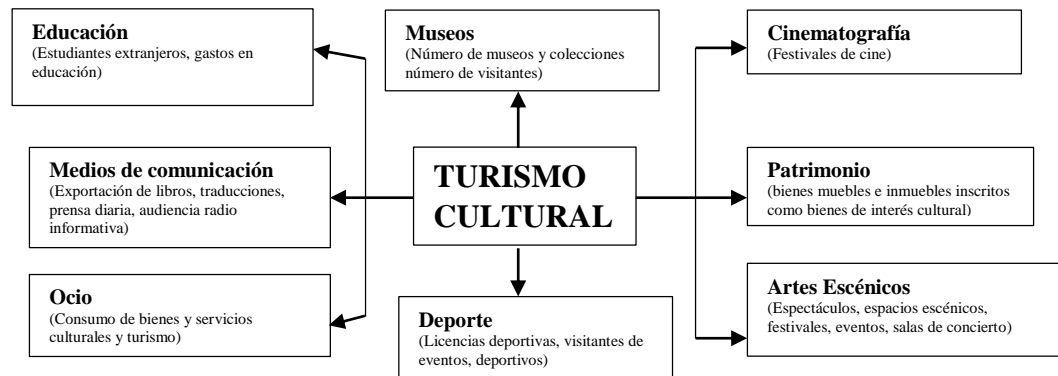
**Educación**
(Estudiantes extranjeros, gastos en educación)

**Museos**
(Número de museos y colecciones número de visitantes)

**Cinematografía**
(Festivales de cine)

**Medios de comunicación**
(Exportación de libros, traducciones, prensa diaria, audiencia radio informativa)

**TURISMO CULTURAL**

**Patrimonio**
(bienes muebles e inmuebles inscritos como bienes de interés cultural)

**Ocio**
(Consumo de bienes y servicios culturales y turismo)

**Deporte**
(Licencias deportivas, visitantes de eventos, deportivos)

**Artes Escénicos**
(Espectáculos, espacios escénicos, festivales, eventos, salas de concierto)